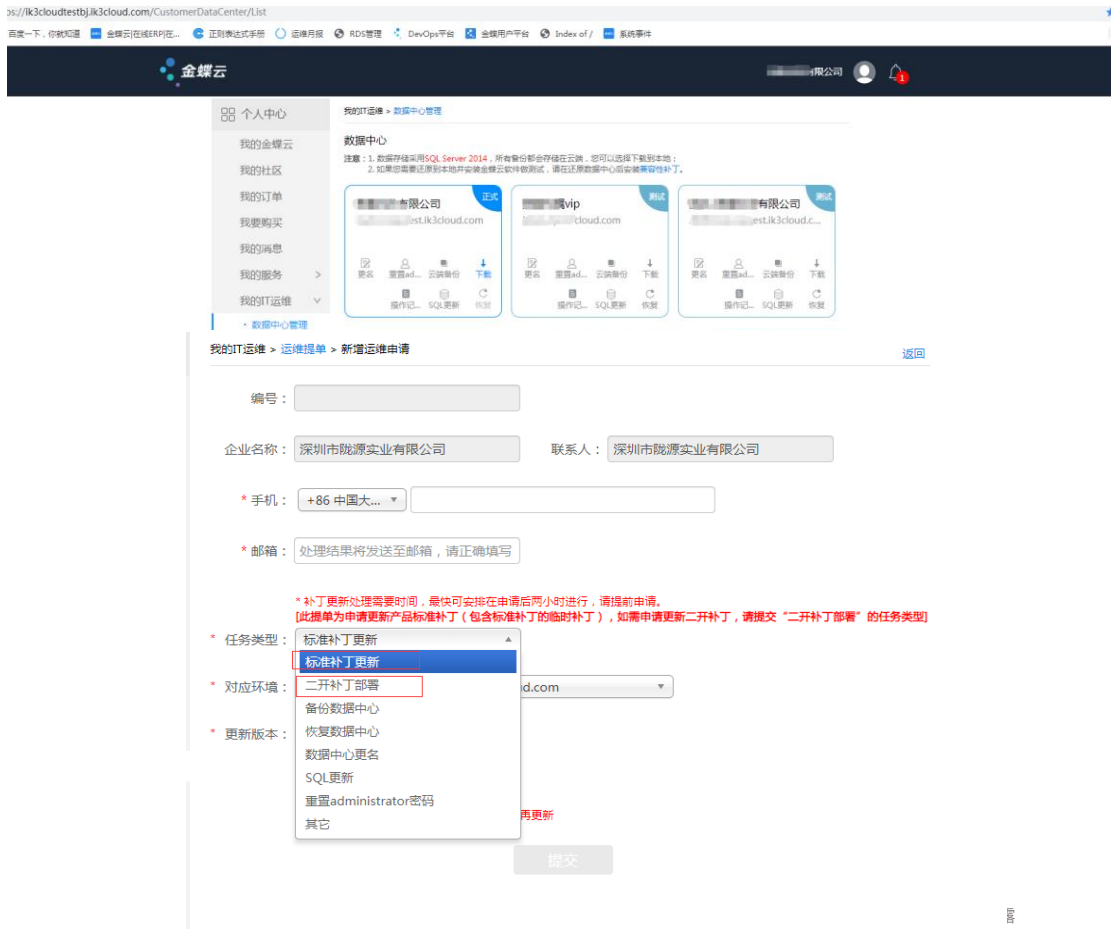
os://ik3cloudtestbj.ik3cloud.com/CustomerDataCenter/List

百度一下，你就知道 | 金蝶云|在线ERP|在... | 正则表达式手册 | 运维月报 | RDS管理 | DevOps平台 | 金蝶用户平台 | Index of / | 系统事件

金蝶云

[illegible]限公司

1

个人中心
我的金蝶云
我的社区
我的订单
我要购买
我的消息
我的服务
我的IT运维
· 数据中心管理

我的IT运维 > 数据中心管理

数据中心

注意：1. 数据存储采用SQL Server 2014，所有备份都会存储在云端，您可以选择下载到本地；
2. 如果您需要还原到本地并安装金蝶云软件做测试，请在还原数据中心后安装兼容性补丁。

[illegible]有限公司
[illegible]st.ik3cloud.com
正式
更名 重置ad... 云端备份 下载
操作记... SQL更新 恢复

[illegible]vip
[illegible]cloud.com
测试
更名 重置ad... 云端备份 下载
操作记... SQL更新 恢复

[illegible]有限公司
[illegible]est.ik3cloud.c...
测试
更名 重置ad... 云端备份 下载
操作记... SQL更新 恢复

我的IT运维 > 运维提单 > 新增运维申请

返回

编号：

企业名称： 深圳市陇源实业有限公司

联系人： 深圳市陇源实业有限公司

* 手机： +86 中国大...

* 邮箱： 处理结果将发送至邮箱，请正确填写

* 补丁更新处理需要时间，最快可安排在申请后两小时进行，请提前申请。
[此提单为申请更新产品标准补丁（包含标准补丁的临时补丁），如需申请更新二开补丁，请提交“二开补丁部署”的任务类型]

* 任务类型： 标准补丁更新
标准补丁更新
二开补丁部署
备份数据中心
恢复数据中心
数据中心更名
SQL更新
重置administrator密码
其它

* 对应环境： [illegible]d.com

* 更新版本：

再更新

提交